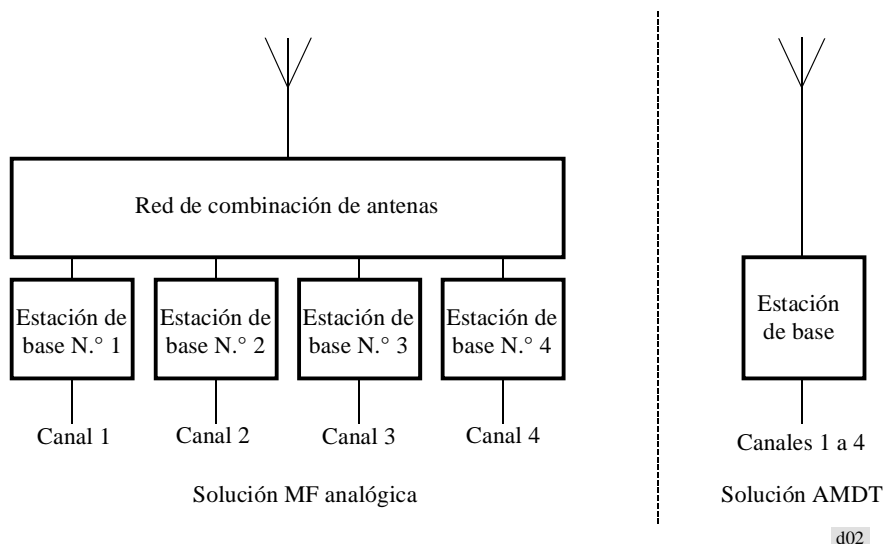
Red de combinación de antenas

Estación de base N.° 1

Estación de base N.° 2

Estación de base N.° 3

Estación de base N.° 4

Canal 1

Canal 2

Canal 3

Canal 4

Solución MF analógica

Estación de base

Canales 1 a 4

Solución AMDT

d02